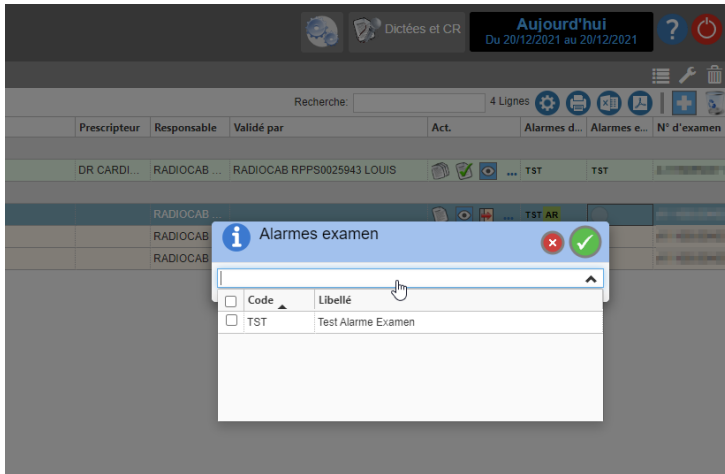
Dictées et CR

Aujourd'hui
Du 20/12/2021 au 20/12/2021

Recherche:

4 Lignes

| Prescripteur | Responsable | Validé par | Act. | Alarmes d... | Alarmes e... | N° d'examen |
|---|---|---|---|---|---|---|
| DR CARDI... | RADIOCAB ... | RADIOCAB RPPS0025943 LOUIS | ... | TST | TST | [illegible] |
| | RADIOCAB ... | | ... | TST AR | | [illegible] |
| | RADIOCAB | | | | | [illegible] |
| | RADIOCAB | | | | | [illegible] |

Alarmes examen

| | Code | Libellé |
|---|---|---|
| ☐ | TST | Test Alarme Examen |